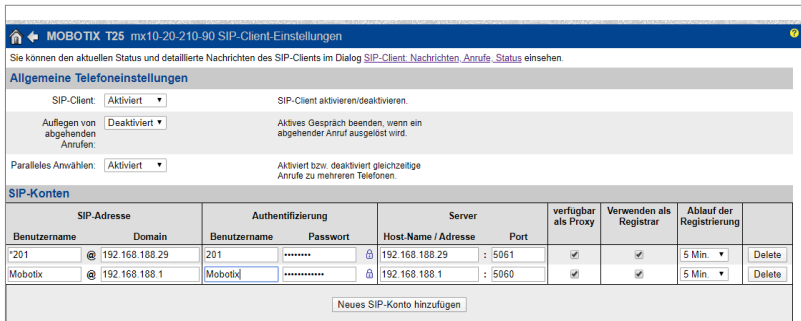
MOBOTIX T25 mx10-20-210-90 SIP-Client-Einstellungen

?

Sie können den aktuellen Status und detaillierte Nachrichten des SIP-Clients im Dialog SIP-Client: Nachrichten, Anrufe, Status einsehen.

Allgemeine Telefoneinstellungen

SIP-Client: Aktiviert ▾ SIP-Client aktivieren/deaktivieren.

Auflegen von abgehenden Anrufen: Deaktiviert ▾ Aktives Gespräch beenden, wenn ein abgehender Anruf ausgelöst wird.

Paralleles Anwählen: Aktiviert ▾ Aktiviert bzw. deaktiviert gleichzeitige Anrufe zu mehreren Telefonen.

SIP-Konten

| SIP-Adresse | | | Authentifizierung | | Server | | | verfügbar als Proxy | Verwenden als Registrar | Ablauf der Registrierung | |
|---|---|---|---|---|---|---|---|---|---|---|---|
| Benutzername | | Domain | Benutzername | Passwort | Host-Name / Adresse | | Port | | | | |
| *201 | @ | 192.168.188.29 | 201 | •••••••• | 192.168.188.29 | : | 5061 | ✔ | ✔ | 5 Min. ▾ | Delete |
| Mobotix | @ | 192.168.188.1 | Mobotix | ••••••••••••• | 192.168.188.1 | : | 5060 | ✔ | ✔ | 5 Min. ▾ | Delete |

Neues SIP-Konto hinzufügen